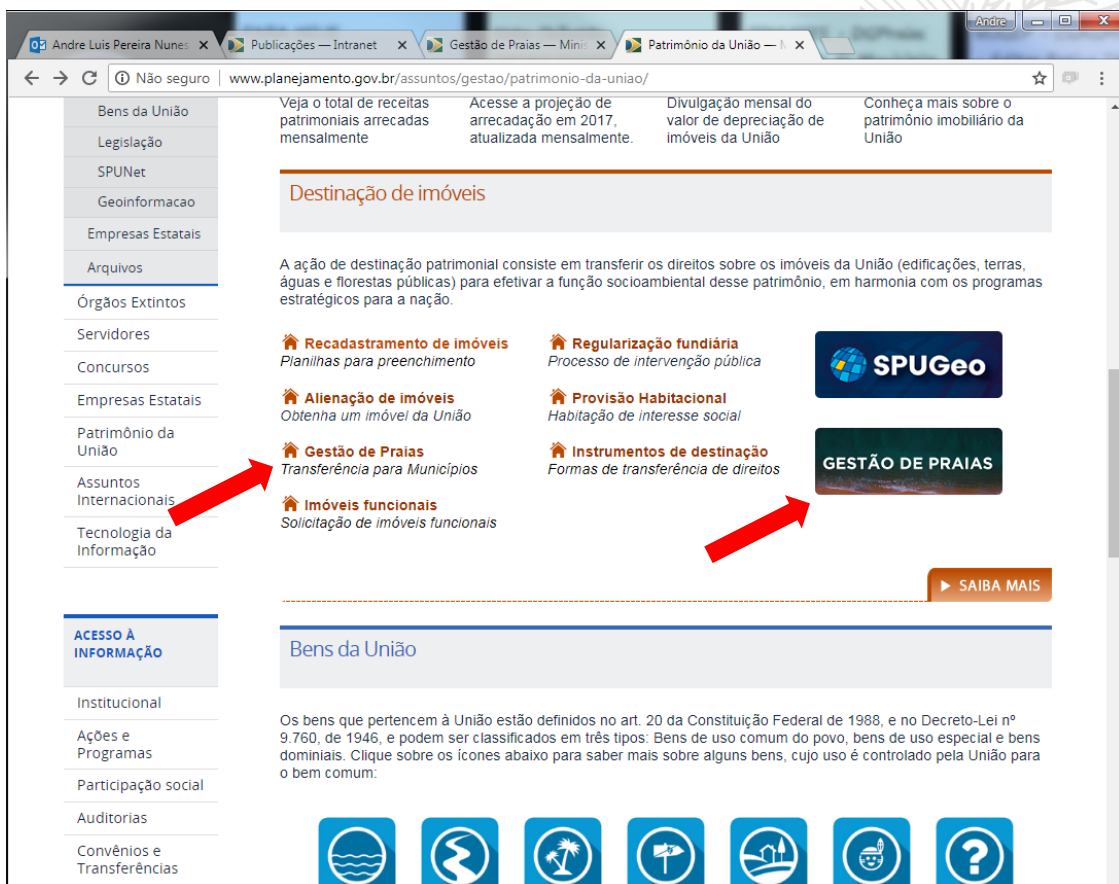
Andre Luis Pereira Nunes × | Publicações — Intranet × | Gestão de Praias — Mini × | Patrimônio da União — × |

Andre

Não seguro | www.planejamento.gov.br/assuntos/gestao/patrimonio-da-uniao/

Bens da União
Legislação
SPUNet
Geoinformacao
Empresas Estatais
Arquivos
Órgãos Extintos
Servidores
Concursos
Empresas Estatais
Patrimônio da União
Assuntos Internacionais
Tecnologia da Informação

ACESSO À INFORMAÇÃO
Institucional
Ações e Programas
Participação social
Auditorias
Convênios e Transferências

Veja o total de receitas patrimoniais arrecadas mensalmente

Acesse a projeção de arrecadação em 2017, atualizada mensalmente.

Divulgação mensal do valor de depreciação de imóveis da União

Conheça mais sobre o patrimônio imobiliário da União

Destinação de imóveis

A ação de destinação patrimonial consiste em transferir os direitos sobre os imóveis da União (edificações, terras, águas e florestas públicas) para efetivar a função socioambiental desse patrimônio, em harmonia com os programas estratégicos para a nação.

Recadastramento de imóveis
Planilhas para preenchimento

Regularização fundiária
Processo de intervenção pública

Alienação de imóveis
Obtenha um imóvel da União

Provisão Habitacional
Habitação de interesse social

Gestão de Praias
Transferência para Municípios

Instrumentos de destinação
Formas de transferência de direitos

Imóveis funcionais
Solicitação de imóveis funcionais

SPUGeo

GESTÃO DE PRAIAS

SAIBA MAIS

Bens da União

Os bens que pertencem à União estão definidos no art. 20 da Constituição Federal de 1988, e no Decreto-Lei nº 9.760, de 1946, e podem ser classificados em três tipos: Bens de uso comum do povo, bens de uso especial e bens dominiais. Clique sobre os ícones abaixo para saber mais sobre alguns bens, cujo uso é controlado pela União para o bem comum: